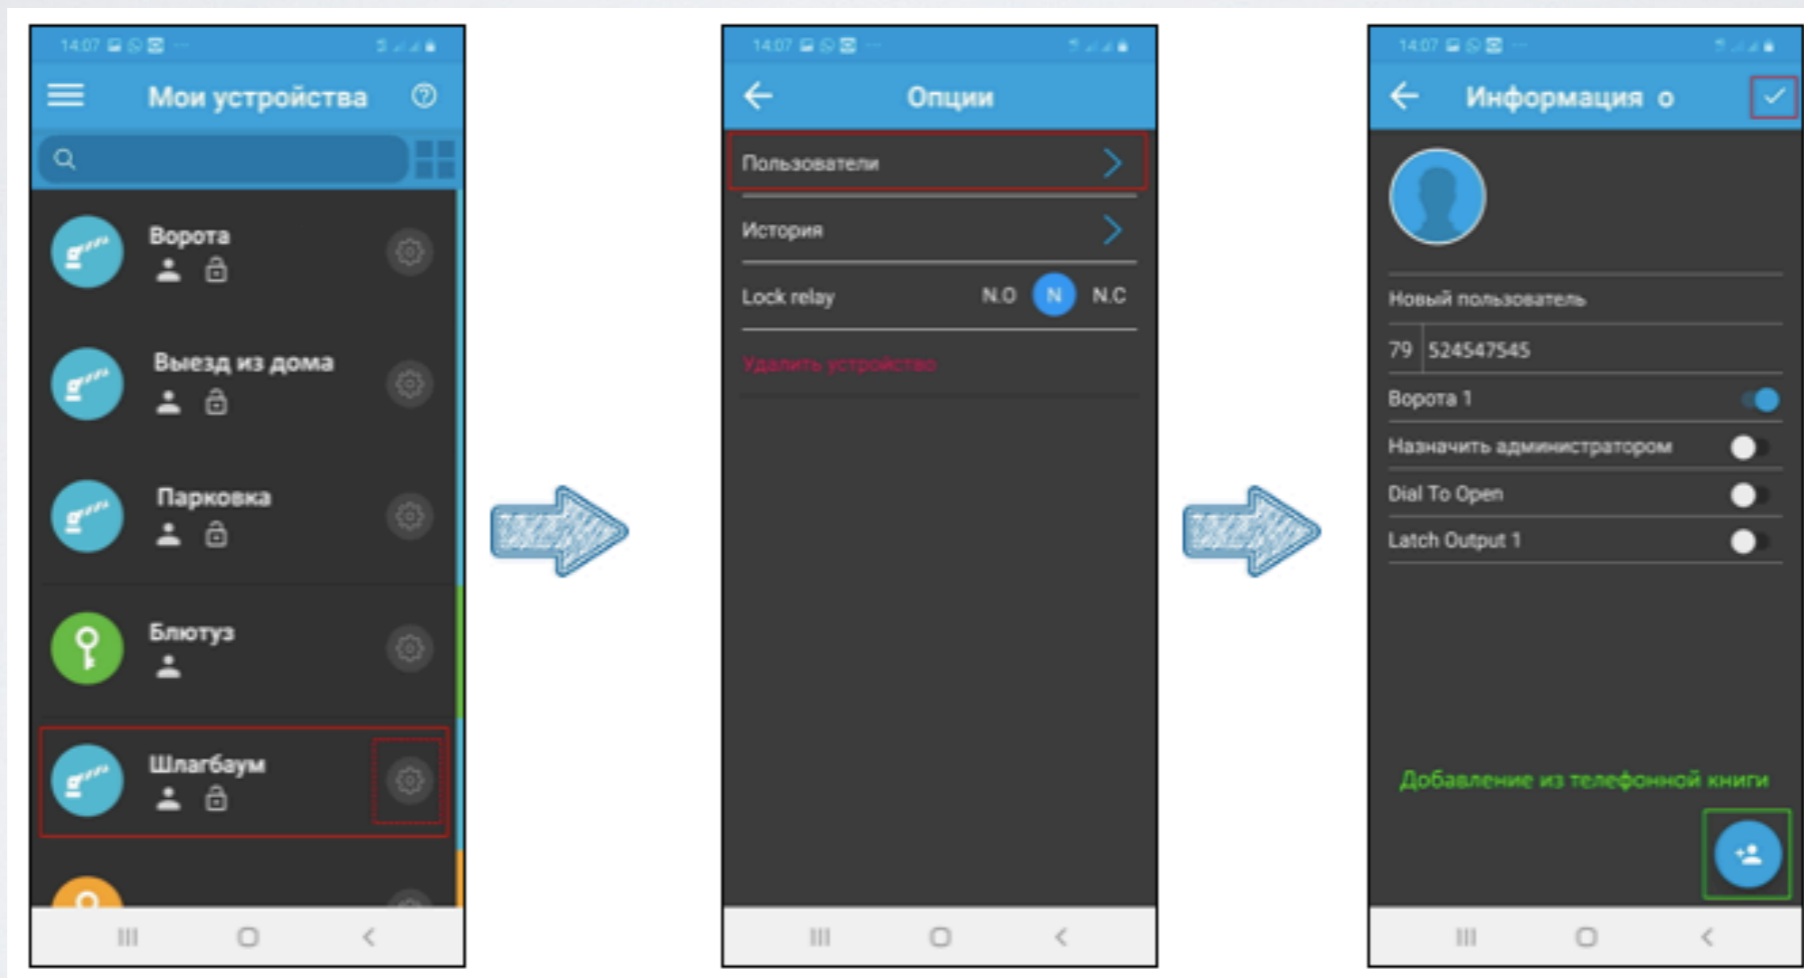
14:07

Мои устройства

Ворота

Выезд из дома

Парковка

Блютуз

Шлагбаум

14:07

Опции

Пользователи

История

Lock relay N.O N N.C

Удалить устройство

14:07

Информация о

Новый пользователь

79 524547545

Ворота 1

Назначить администратором

Dial To Open

Latch Output 1

Добавление из телефонной книги